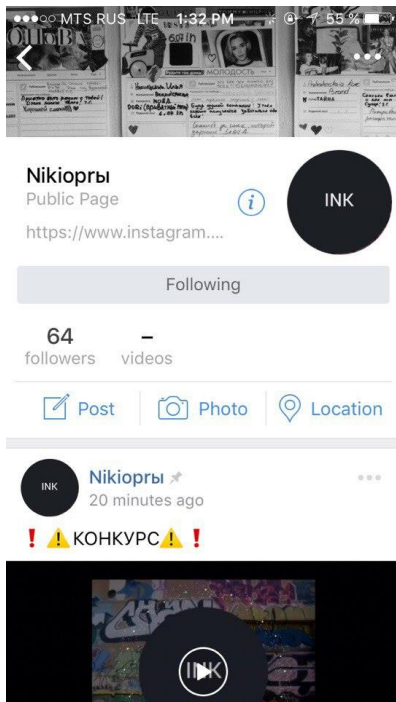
●●●○○ MTS RUS LTE 1:32 PM 55 %

МОЛОДОСТЬ

Nikioprы
Public Page
https://www.instagram....

INK

Following

64
followers

–
videos

Post
Photo
Location

INK
Nikioprы
20 minutes ago

❗ ⚠️ КОНКУРС ⚠️ ❗

INK